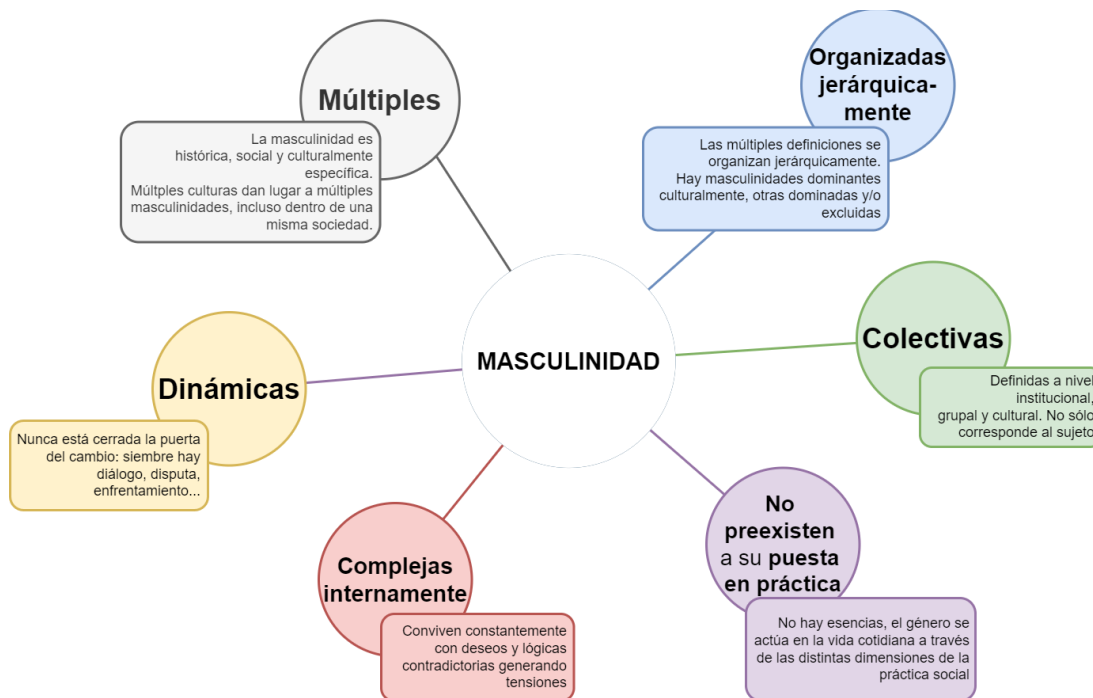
MASCULINIDAD

Múltiples

La masculinidad es histórica, social y culturalmente específica.
Múltples culturas dan lugar a múltiples masculinidades, incluso dentro de una misma sociedad.

Organizadas jerárquicamente

Las múltiples definiciones se organizan jerárquicamente.
Hay masculinidades dominantes culturalmente, otras dominadas y/o excluidas

Colectivas

Definidas a nivel institucional, grupal y cultural. No sólo corresponde al sujeto

Dinámicas

Nunca está cerrada la puerta del cambio: siembre hay diálogo, disputa, enfrentamiento...

No preexisten a su puesta en práctica

No hay esencias, el género se actúa en la vida cotidiana a través de las distintas dimensiones de la práctica social

Complejas internamente

Conviven constantemente con deseos y lógicas contradictorias generando tensiones